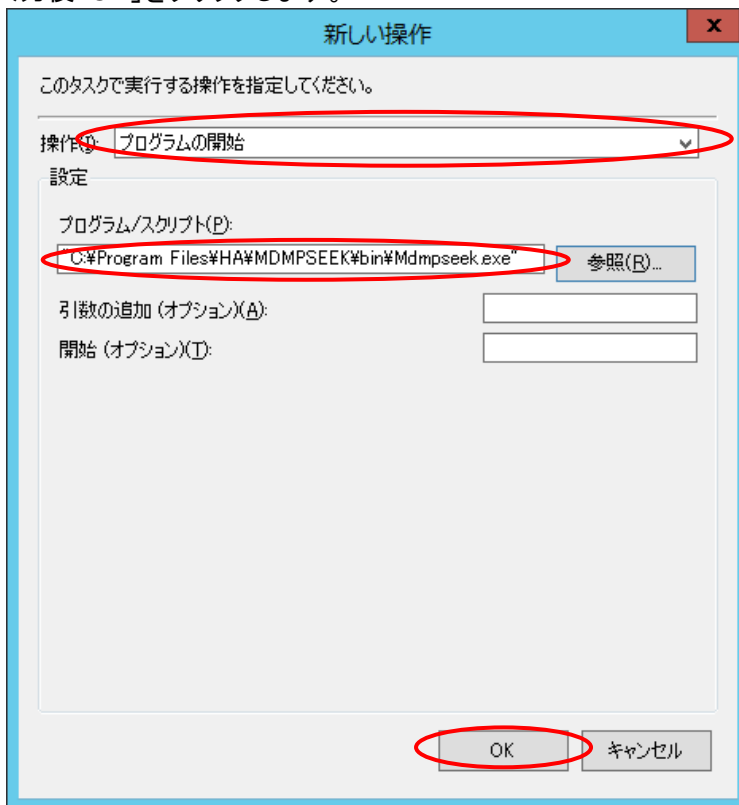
新しい操作

x

このタスクで実行する操作を指定してください。

操作(I): プログラムの開始

設定

プログラム/スクリプト(P):

"C:¥Program Files¥HA¥MDMPSEEK¥bin¥Mdmpseek.exe"

参照(R)...

引数の追加 (オプション)(A):

開始 (オプション)(T):

OK

キャンセル